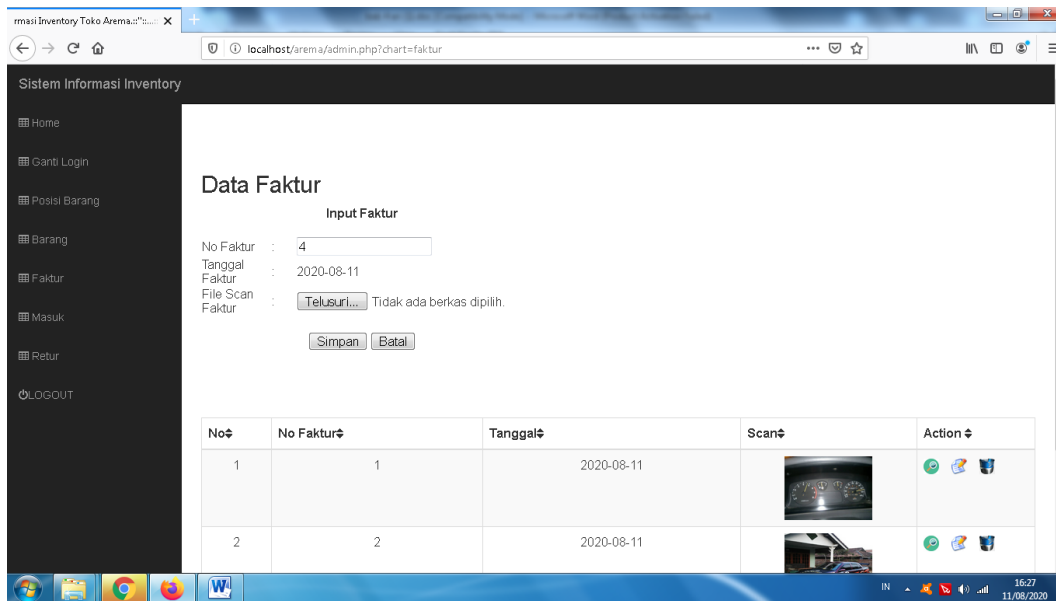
rmasi Inventory Toko Arema.::"::...

localhost/arema/admin.php?chart=faktur

Sistem Informasi Inventory

Home

Ganti Login

Posisi Barang

Barang

Faktur

Masuk

Retur

LOGOUT

Data Faktur

Input Faktur

No Faktur : 4

Tanggal Faktur : 2020-08-11

File Scan Faktur : Telusuri... Tidak ada berkas dipilih.

Simpan Batal

| No | No Faktur | Tanggal | Scan | Action |
|---|---|---|---|---|
| 1 | 1 | 2020-08-11 | | |
| 2 | 2 | 2020-08-11 | | |

IN 16:27 11/08/2020